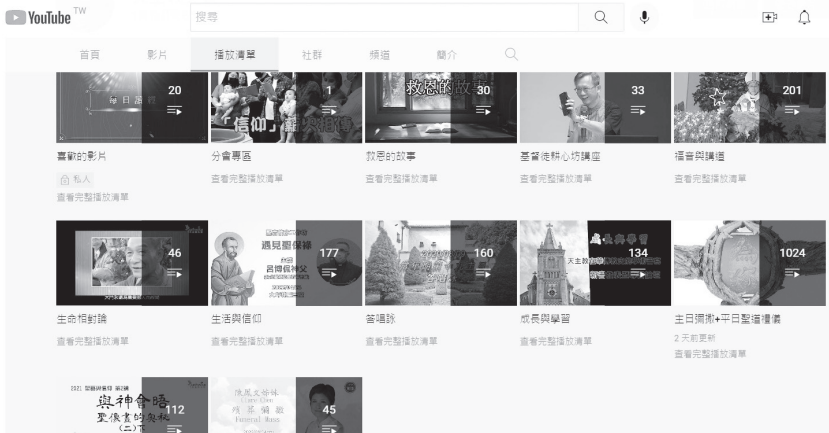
YouTube TW

搜尋

首頁 影片 播放清單 社群 頻道 簡介

每日祈禱 20

「信仰」 1

救恩的故事 30

33

201

喜歡的影片
私人
查看完整播放清單

分會專區
查看完整播放清單

救恩的故事
查看完整播放清單

基督徒耕心坊講座
查看完整播放清單

福音與講道
查看完整播放清單

46

遇見聖保祿 177

160

成長與學習 134

1024

生命相對論
查看完整播放清單

生活與信仰
查看完整播放清單

答唱詠
查看完整播放清單

成長與學習
查看完整播放清單

主日彌撒+平日聖道禮儀
2 天前更新
查看完整播放清單

與神會晤 112

殯葬彌撒 Funeral Mass 45